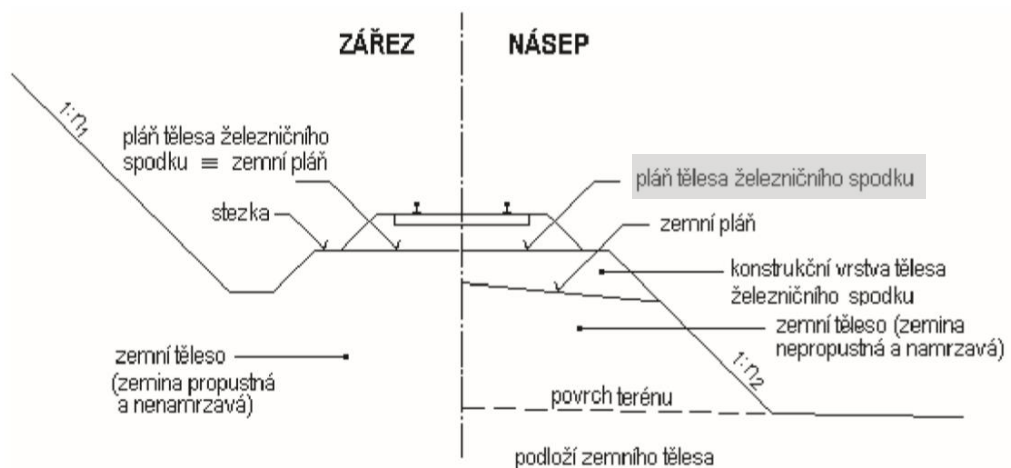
ZÁŘEZ

NÁSEP

$1:n_1$

pláň tělesa železničního spodku ≡ zemní pláň

pláň tělesa železničního spodku

stezka

zemní pláň

konstrukční vrstva tělesa železničního spodku

zemní těleso (zemina nepropustná a namrzavá)

zemní těleso (zemina propustná a nenamrzavá)

$1:n_2$

povrch terénu

podloží zemního tělesa